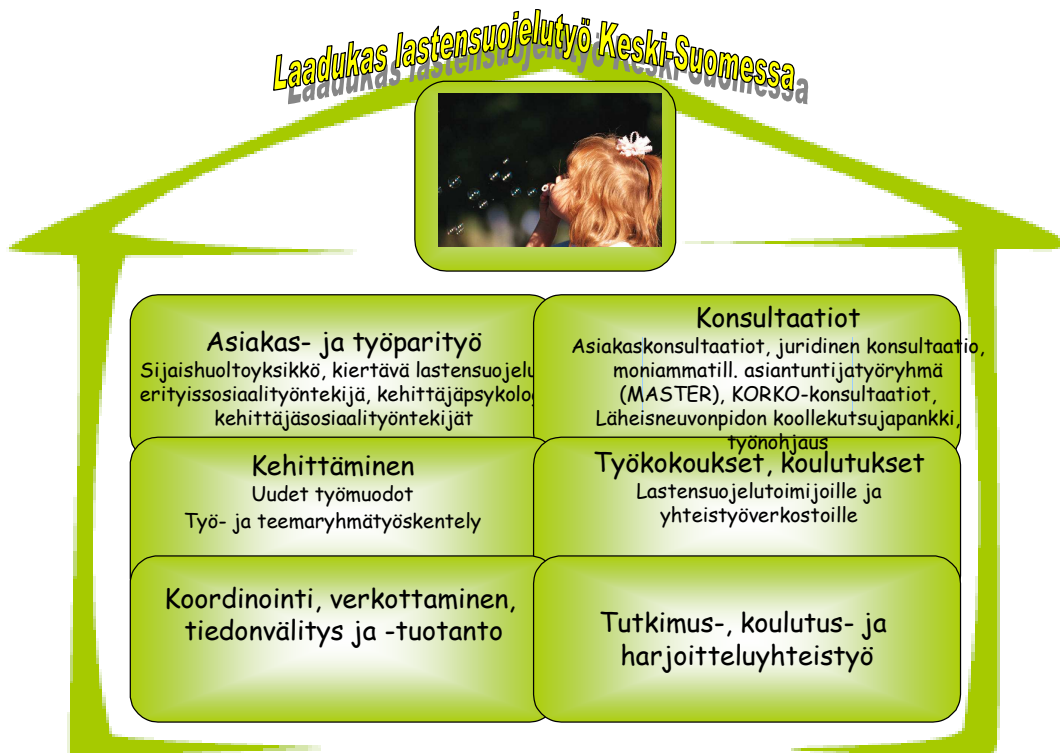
Laadukas lastensuojelutyö Keski-Suomessa

Asiakas- ja työparityö
Sijaishuoltoyksikkö, kiertävä lastensuojelu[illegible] erityissosiaalityöntekijä, kehittäjäpsykolo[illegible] kehittäjäsosiaalityöntekijät

Konsultaatiot
Asiakaskonsultaatiot, juridinen konsultaatio, moniammatill. asiantuntijatyöryhmä (MASTER), KORKO-konsultaatiot, Läheisneuvonpidon koollekutsujapankki, työnohjaus

Kehittäminen
Uudet työmuodot
Työ- ja teemaryhmätyöskentely

Työkokoukset, koulutukset
Lastensuojelutoimijoille ja yhteistyöverkostoille

Koordinointi, verkottaminen, tiedonvälitys ja -tuotanto

Tutkimus-, koulutus- ja harjoitteluyhteistyö